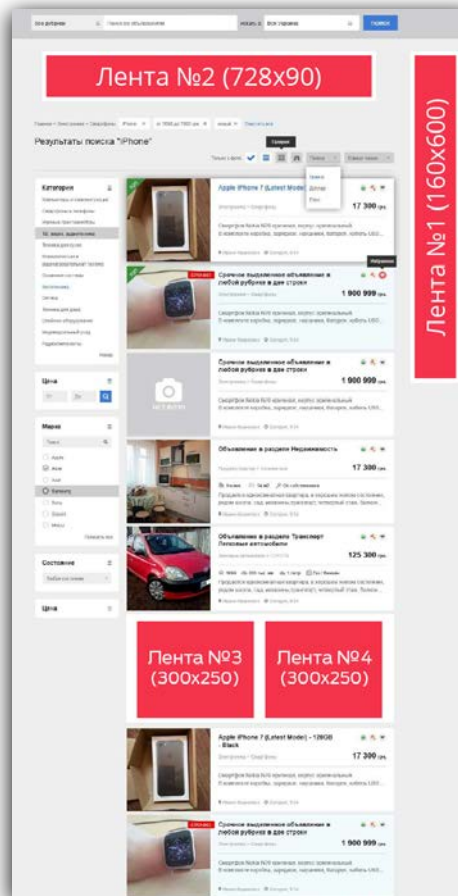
Лента №2 (728x90)

Лента №1 (160x600)

Результаты поиска "iPhone"

Категории

Цена

Марка

Samsung

Состояние

Цена

Apple iPhone 7 (Latest Model)

17 300

Срочное выкушенное объявление в любой рубрике в две строки

1 900 999

Срочное выкушенное объявление в любой рубрике в две строки

1 900 999

Объявление в разделе Недвижимость

17 300

Объявление в разделе Транспорт Легковые автомобили

125 300

Лента №3 (300x250)

Лента №4 (300x250)

Apple iPhone 7 (Latest Model) - 128GB - Black

17 300

Срочное выкушенное объявление в любой рубрике в две строки

1 900 999